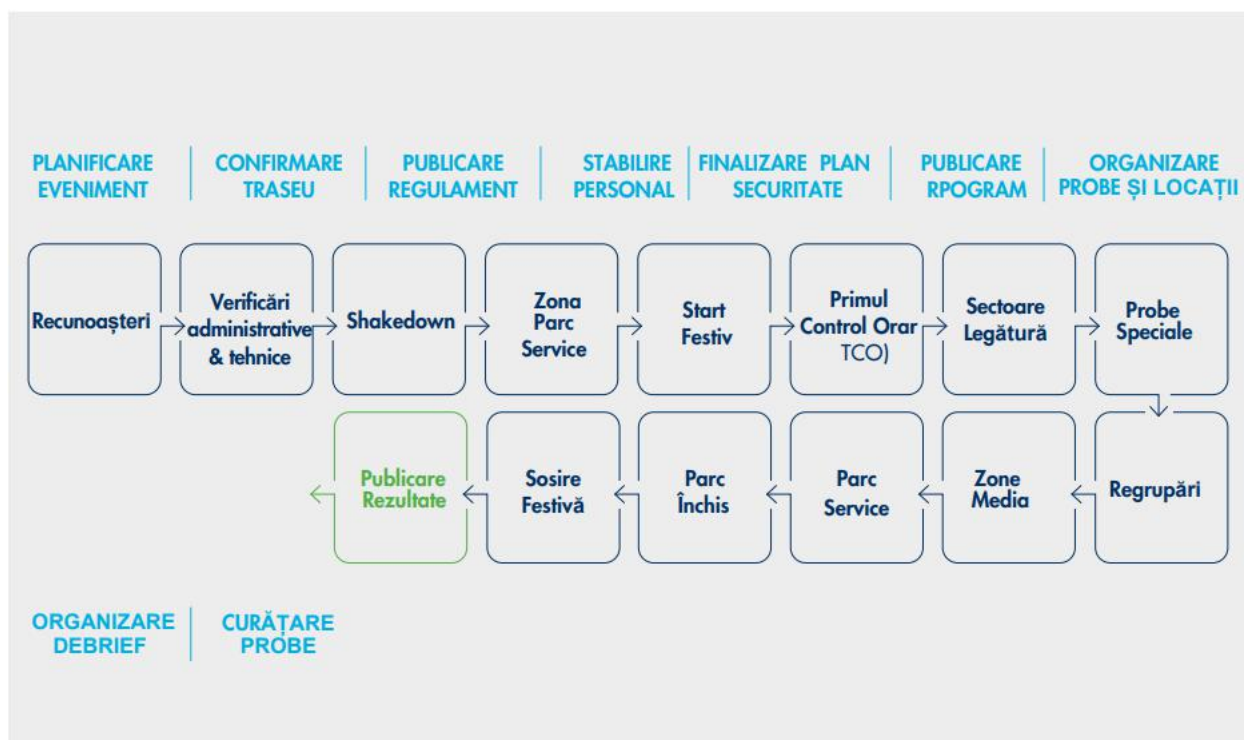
PLANIFICARE EVENIMENT | CONFIRMARE TRASEU | PUBLICARE REGULAMENT | STABILIRE PERSONAL | FINALIZARE PLAN SECURITATE | PUBLICARE RPOGRAM | ORGANIZARE PROBE ȘI LOCAȚII

Recunoașteri → Verificări administrative & tehnice → Shakedown → Zona Parc Service → Start Festiv → Primul Control Orar TCO) → Sectoare Legătură → Probe Speciale

Regrupări ← Zone Media ← Parc Service ← Parc Închis ← Sosire Festivă ← Publicare Rezultate

ORGANIZARE DEBRIEF | CURĂȚARE PROBE